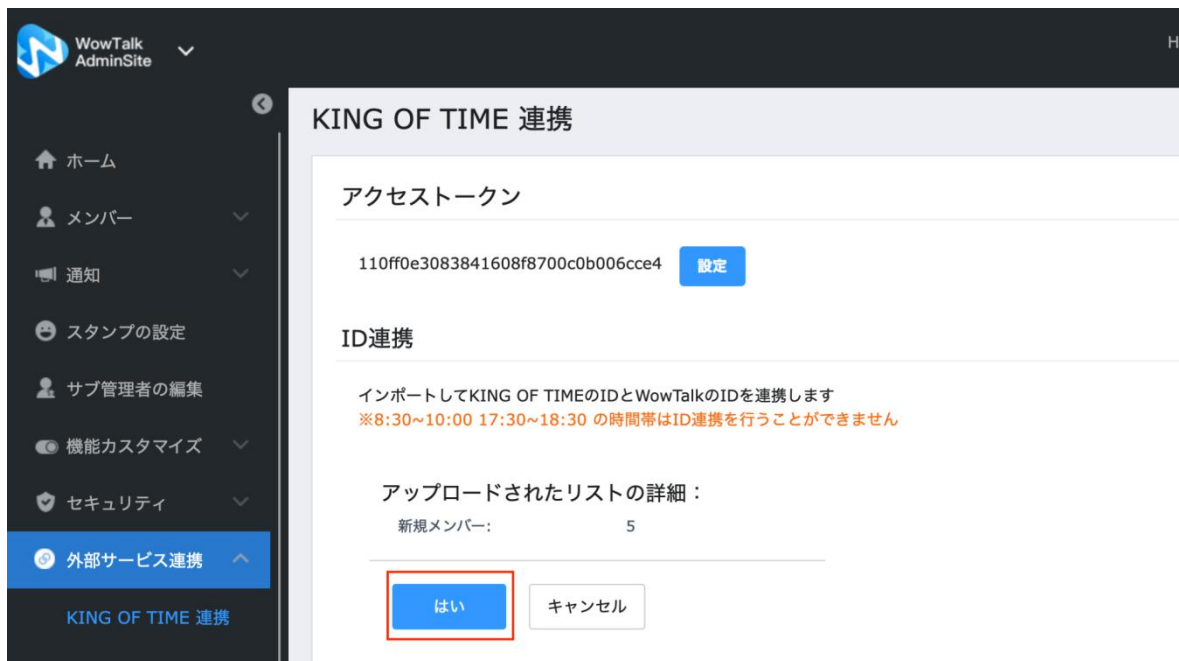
WowTalk AdminSite

H

ホーム

メンバー

通知

スタンプの設定

サブ管理者の編集

機能カスタマイズ

セキュリティ

外部サービス連携

KING OF TIME 連携

KING OF TIME 連携

アクセストークン

110ff0e3083841608f8700c0b006cce4 設定

ID連携

インポートしてKING OF TIMEのIDとWowTalkのIDを連携します
※8:30~10:00 17:30~18:30 の時間帯はID連携を行うことができません

アップロードされたリストの詳細：

新規メンバー: 5

はい キャンセル